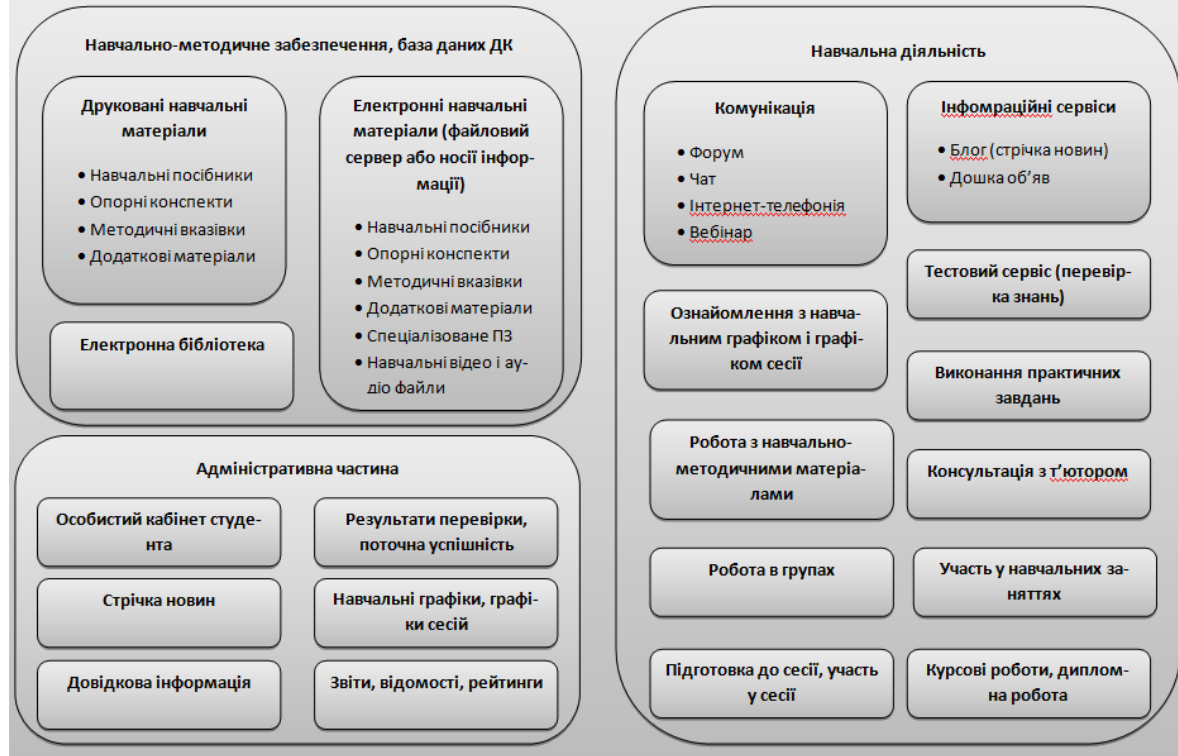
Навчально-методичне забезпечення, база даних ДК

Друковані навчальні матеріали

• Навчальні посібники
• Опорні конспекти
• Методичні вказівки
• Додаткові матеріали

Електронні навчальні матеріали (файловий сервер або носії інформації)

• Навчальні посібники
• Опорні конспекти
• Методичні вказівки
• Додаткові матеріали
• Спеціалізоване ПЗ
• Навчальні відео і аудіо файли

Електронна бібліотека

Адміністративна частина

Особистий кабінет студента

Результати перевірки, поточна успішність

Стрічка новин

Навчальні графіки, графіки сесій

Довідкова інформація

Звіти, відомості, рейтинги

Навчальна діяльність

Комунікація

• Форум
• Чат
• Інтернет-телефонія
• Вебінар

Інформаційні сервіси

• Блог (стрічка новин)
• Дошка об'яв

Тестовий сервіс (перевірка знань)

Ознайомлення з навчальним графіком і графіком сесії

Виконання практичних завдань

Робота з навчально-методичними матеріалами

Консультація з т'ютором

Робота в групах

Участь у навчальних заняттях

Підготовка до сесії, участь у сесії

Курсові роботи, дипломна робота